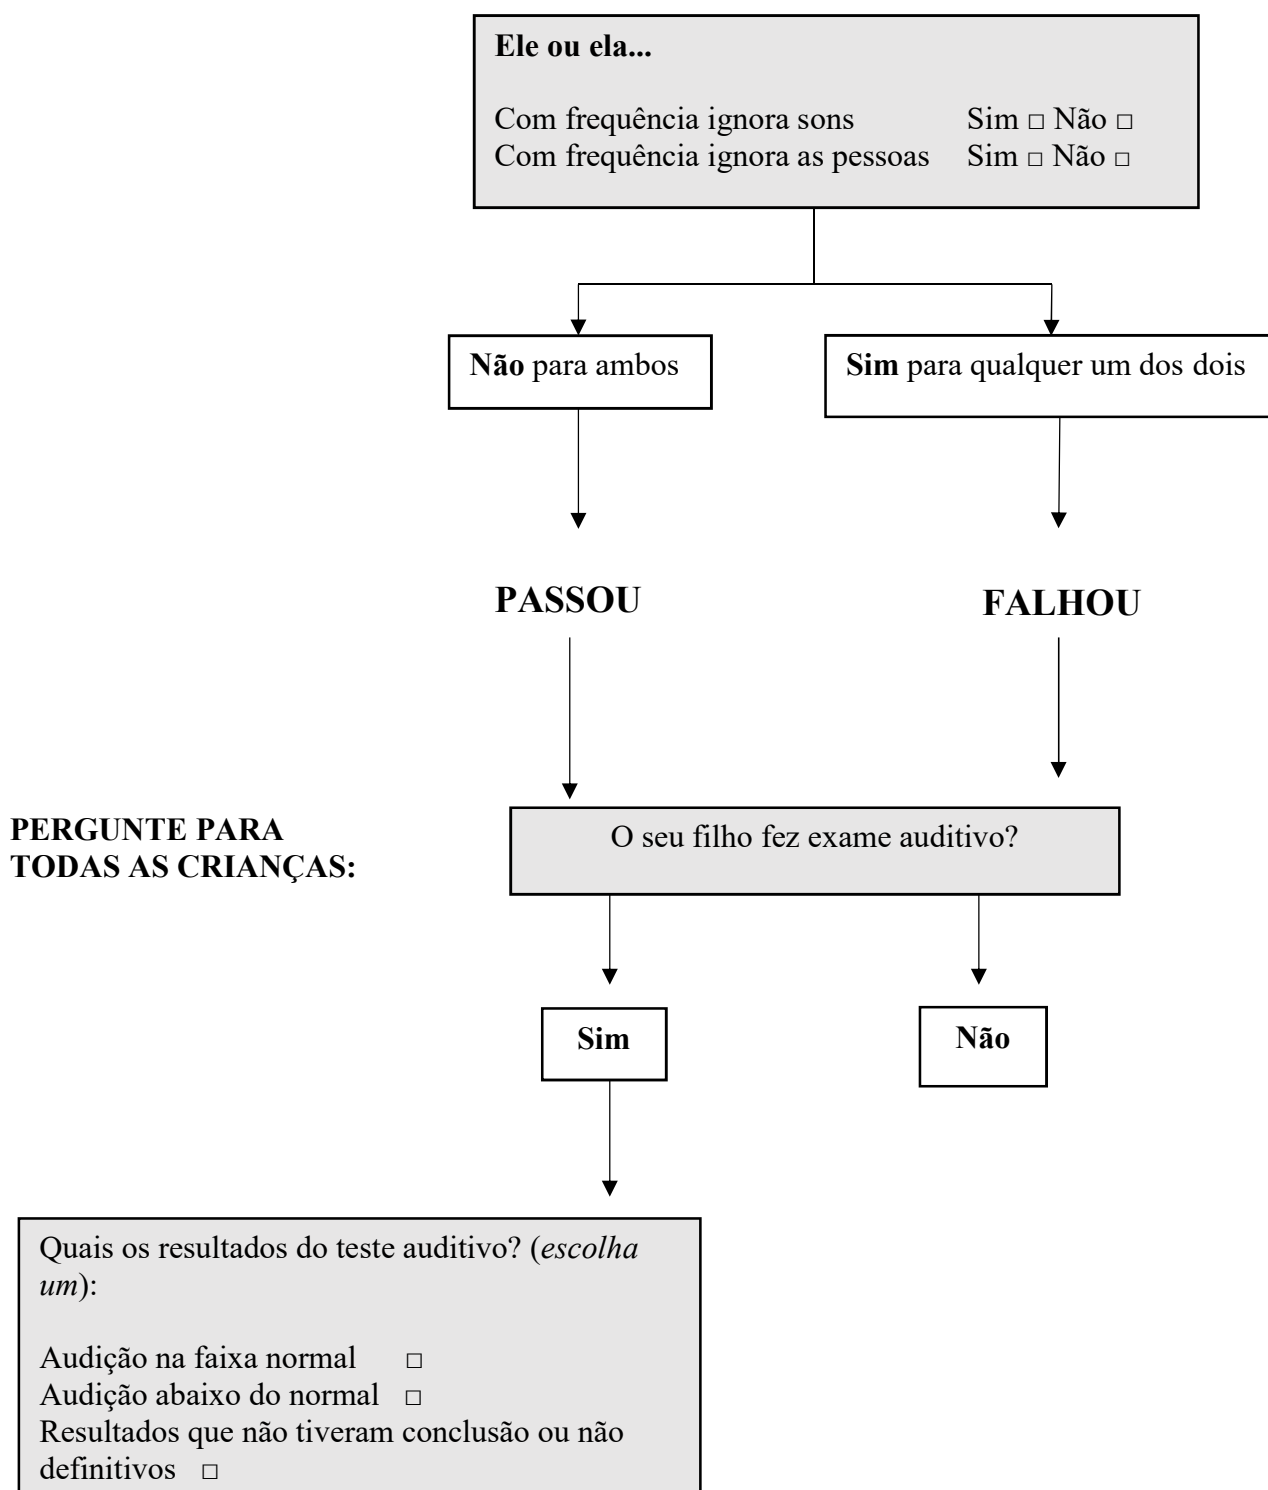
Ele ou ela...

Com frequência ignora sons Sim □ Não □
Com frequência ignora as pessoas Sim □ Não □

Não para ambos

Sim para qualquer um dos dois

PASSOU

FALHOU

PERGUNTE PARA TODAS AS CRIANÇAS:

O seu filho fez exame auditivo?

Sim

Não

Quais os resultados do teste auditivo? (escolha um):

Audição na faixa normal □
Audição abaixo do normal □
Resultados que não tiveram conclusão ou não definitivos □